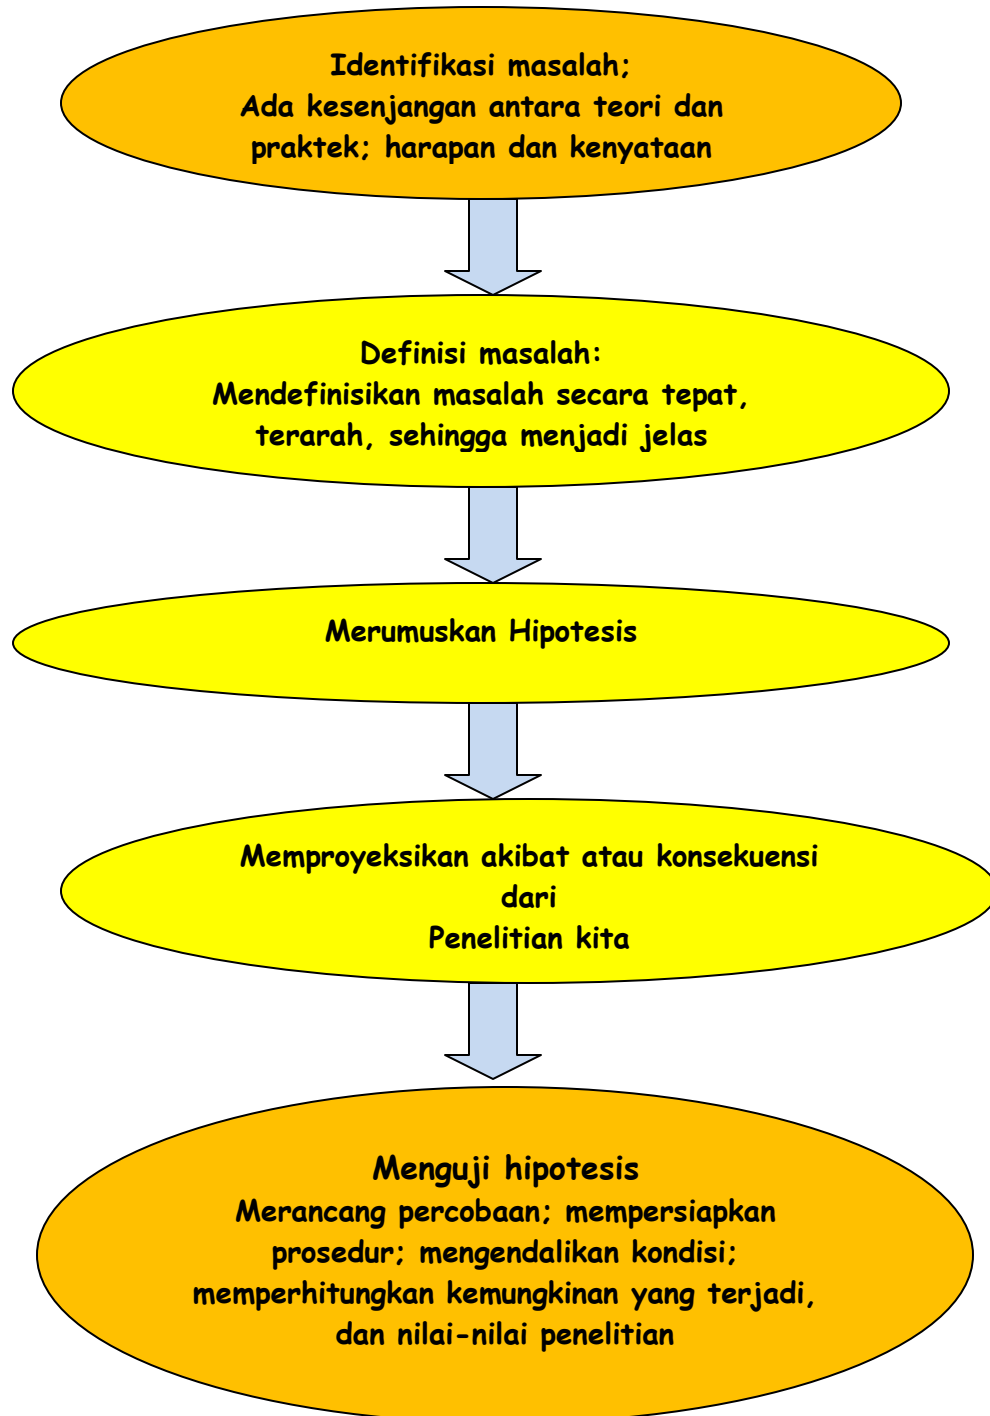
Identifikasi masalah;
Ada kesenjangan antara teori dan praktek; harapan dan kenyataan

Definisi masalah:
Mendefinisikan masalah secara tepat, terarah, sehingga menjadi jelas

Merumuskan Hipotesis

Memproyeksikan akibat atau konsekuensi dari
Penelitian kita

Menguji hipotesis
Merancang percobaan; mempersiapkan prosedur; mengendalikan kondisi; memperhitungkan kemungkinan yang terjadi, dan nilai-nilai penelitian